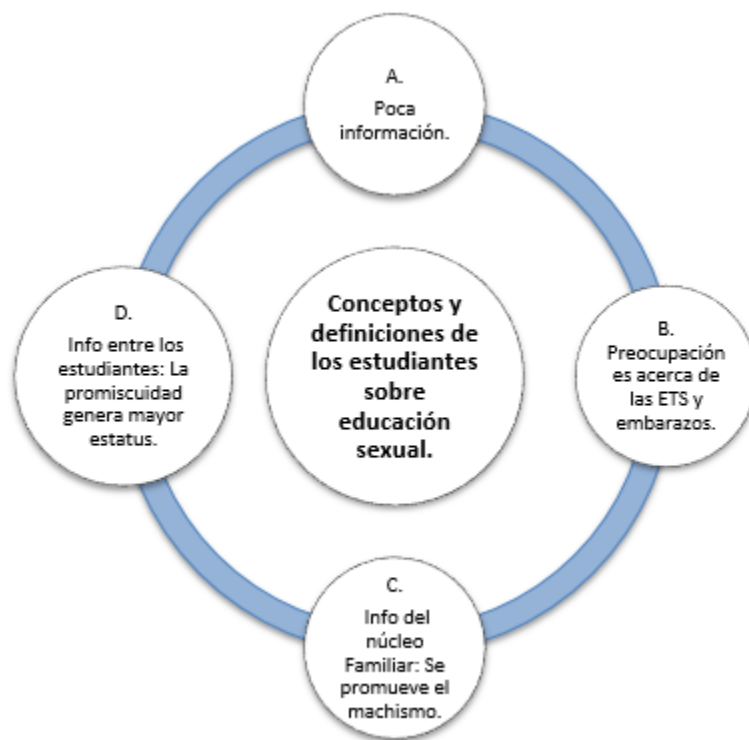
Conceptos y definiciones de los estudiantes sobre educación sexual.

A.
Poca información.

B.
Preocupación es acerca de las ETS y embarazos.

C.
Info del núcleo Familiar: Se promueve el machismo.

D.
Info entre los estudiantes: La promiscuidad genera mayor estatus.